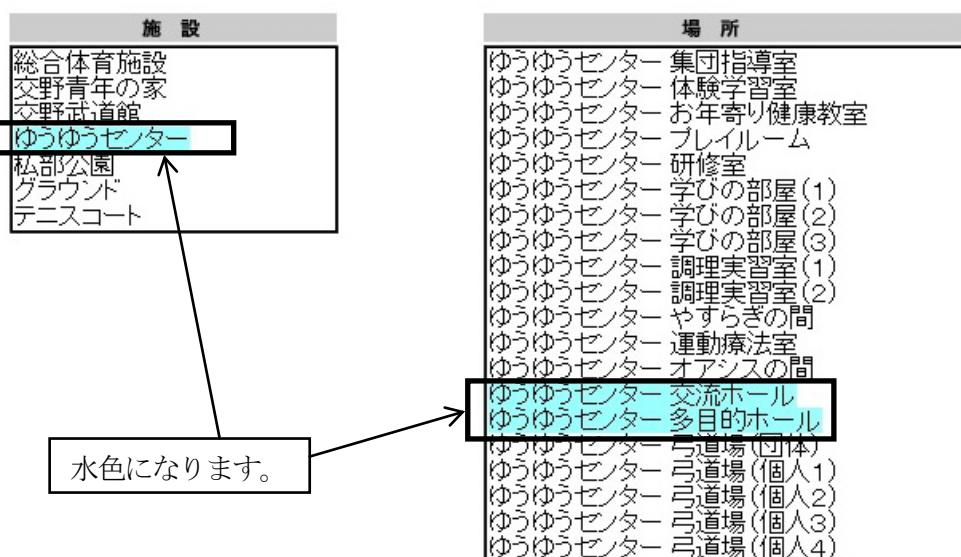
施　設

総合体育施設
交野青年の家
交野武道館
ゆうゆうセンター
私部公園
グラウンド
テニスコート

場　所

ゆうゆうセンター 集団指導室
ゆうゆうセンター 体験学習室
ゆうゆうセンター お年寄り健康教室
ゆうゆうセンター プレイルーム
ゆうゆうセンター 研修室
ゆうゆうセンター 学びの部屋(1)
ゆうゆうセンター 学びの部屋(2)
ゆうゆうセンター 学びの部屋(3)
ゆうゆうセンター 調理実習室(1)
ゆうゆうセンター 調理実習室(2)
ゆうゆうセンター やすらぎの間
ゆうゆうセンター 運動療法室
ゆうゆうセンター オアシスの間
ゆうゆうセンター 交流ホール
ゆうゆうセンター 多目的ホール
ゆうゆうセンター 弓道場(団体)
ゆうゆうセンター 弓道場(個人1)
ゆうゆうセンター 弓道場(個人2)
ゆうゆうセンター 弓道場(個人3)
ゆうゆうセンター 弓道場(個人4)

水色になります。